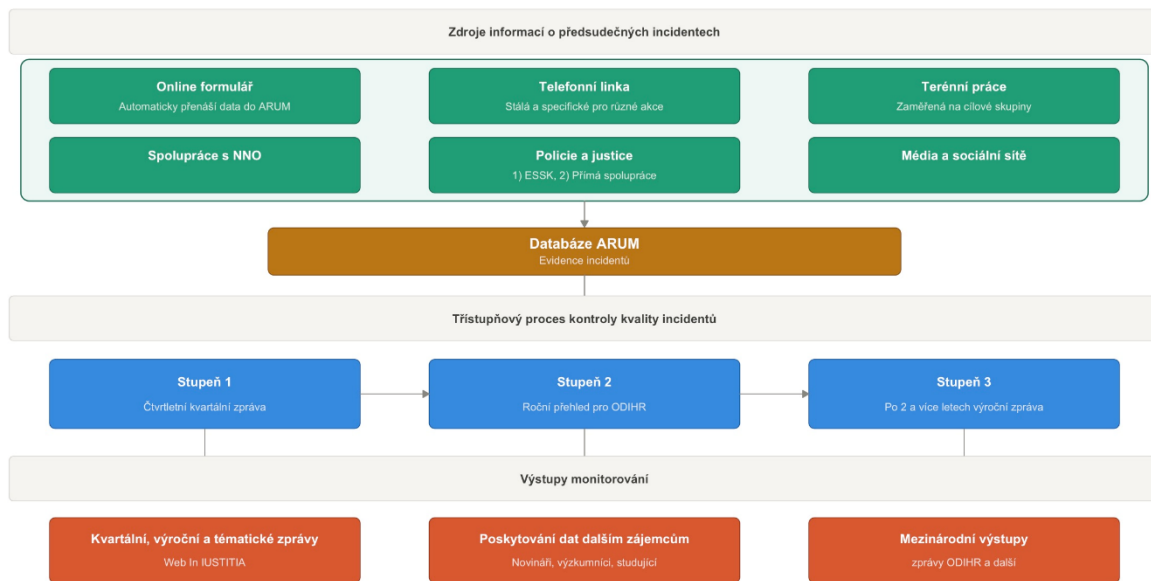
Zdroje informací o předsudečných incidentech

Online formulář
Automaticky přenáší data do ARUM

Telefonní linka
Stálá a specifické pro různé akce

Terénní práce
Zaměřená na cílové skupiny

Spolupráce s NNO

Policie a justice
1) ESSK, 2) Přímá spolupráce

Média a sociální sítě

Databáze ARUM
Evidence incidentů

Třístupňový proces kontroly kvality incidentů

Stupeň 1
Čtvrtletní kvartální zpráva

Stupeň 2
Roční přehled pro ODIHR

Stupeň 3
Po 2 a více letech výroční zpráva

Výstupy monitorování

Kvartální, výroční a tématické zprávy
Web In IUSTITIA

Poskytování dat dalším zájemcům
Novináři, výzkumníci, studující

Mezinárodní výstupy
zprávy ODIHR a další